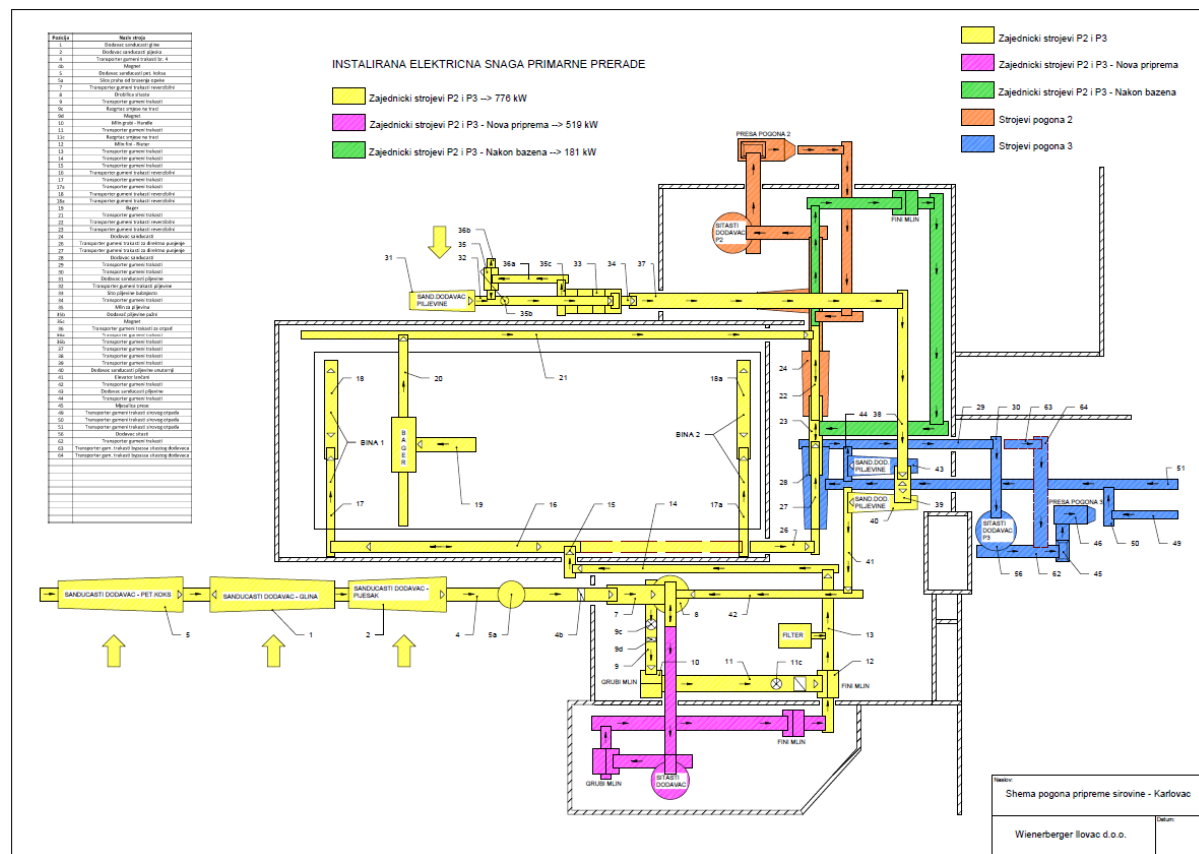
| Pozicija | Naziv stroja |
|---|---|
| 1 | Dodavac sanducasti gline |
| 2 | Dodavac sanducasti pijeska |
| 4 | Transporter gumeni trakasti br. 4 |
| 4b | Magnet |
| 5 | Dodavac sanducasti pet. koksa |
| 5a | Silos cinzina od brusenja opeke |
| 7 | Transporter gumeni trakasti reverzibilni |
| 8 | Drobilica sitasta |
| 9 | Transporter gumeni trakasti |
| 9c | Razgrtac smjese na traci |
| 9d | Magnet |
| 10 | Mlin grubi - Handle |
| 11 | Transporter gumeni trakasti |
| 11c | Razgrtac smjese na traci |
| 12 | Mlin fini - Rieter |
| 13 | Transporter gumeni trakasti |
| 14 | Transporter gumeni trakasti |
| 15 | Transporter gumeni trakasti |
| 16 | Transporter gumeni trakasti reverzibilni |
| 17 | Transporter gumeni trakasti |
| 17a | Transporter gumeni trakasti |
| 18 | Transporter gumeni trakasti reverzibilni |
| 18a | Transporter gumeni trakasti reverzibilni |
| 19 | Bager |
| 21 | Transporter gumeni trakasti |
| 22 | Transporter gumeni trakasti reverzibilni |
| 23 | Transporter gumeni trakasti reverzibilni |
| 24 | Dodavac sanducasti |
| 26 | Transporter gumeni trakasti za direktno punjenje |
| 27 | Transporter gumeni trakasti za direktno punjenje |
| 28 | Dodavac sanducasti |
| 29 | Transporter gumeni trakasti |
| 30 | Transporter gumeni trakasti |
| 31 | Dodavac sanducasti piljevine |
| 32 | Transporter gumeni trakasti piljevine |
| 33 | Sito piljevine bubnjasto |
| 34 | Transporter gumeni trakasti |
| 35 | Mlinac piljevine |
| 35b | Dodavac piljevine puzni |
| 35c | Magnet |
| 36 | Transporter gumeni trakasti za piljevinu |
| 36a | Transporter gumeni trakasti |
| 36b | Transporter gumeni trakasti |
| 37 | Transporter gumeni trakasti |
| 38 | Transporter gumeni trakasti |
| 39 | Transporter gumeni trakasti |
| 40 | Dodavac sanducasti piljevine unutarnji |
| 41 | Elevator lancani |
| 42 | Transporter gumeni trakasti |
| 43 | Dodavac sanducasti piljevine |
| 44 | Transporter gumeni trakasti |
| 45 | Mijesalica smese |
| 49 | Transporter gumeni trakasti sirovog otpada |
| 50 | Transporter gumeni trakasti sirovog otpada |
| 51 | Transporter gumeni trakasti sirovog otpada |
| 56 | Dodavac sitasti |
| 62 | Transporter gumeni trakasti |
| 63 | Transporter gum. trakasti bypassa sitastog dodavaca |
| 64 | Transporter gum. trakasti bypassa sitastog dodavaca |

INSTALIRANA ELEKTRICNA SNAGA PRIMARNE PRERADE

Zajednicki strojevi P2 i P3 --> 776 kW
Zajednicki strojevi P2 i P3 - Nova priprema --> 519 kW
Zajednicki strojevi P2 i P3 - Nakon bazena --> 181 kW

Zajednicki strojevi P2 i P3
Zajednicki strojevi P2 i P3 - Nova priprema
Zajednicki strojevi P2 i P3 - Nakon bazena
Strojevi pogona 2
Strojevi pogona 3

PRESA POGONA 2
SITASTI DODAVAC P2
FINI MLIN
36b 35 32 36a 35c 33 34 37 31
SAND.DODAVAC PILJEVINE
35b
18 20 21 18a
BINA 1
BAGER
BINA 2
24 22 23 44 38 29 30 63 64
SAND.DOD PILJEVINE
43 51
28 27
SAND.DOD PILJEVINE
39 40
PRESA POGONA 3
SITASTI DODAVAC P3
46 50 49
17 19 16 15 14 17a 26
56 62 45
41
SANDUCASTI DODAVAC - PET KOKS
SANDUCASTI DODAVAC - GLINA
SANDUCASTI DODAVAC - PIJESAK
5 1 2 4 5a 4b 7 8 42 13
FILTER
9c 9d 9 10 11 11c 12
GRUBI MLIN
FINI MLIN
FINI MLIN
GRUBI MLIN
SITASTI DODAVAC

Naslov:
Shema pogona pripreme sirovine - Karlovac
Wienerberger Ilovac d.o.o.
Datum: